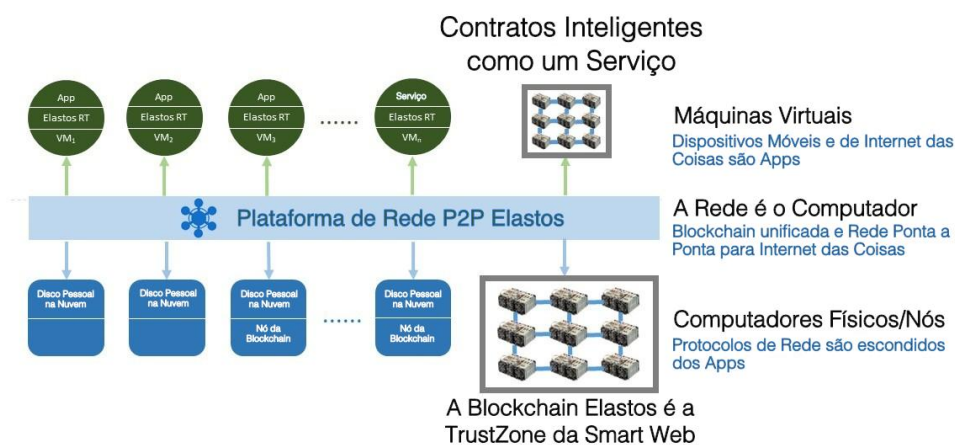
Contratos Inteligentes como um Serviço

App
Elastos RT
VM$_1$

App
Elastos RT
VM$_2$

App
Elastos RT
VM$_3$

......

Serviço
Elastos RT
VM$_n$

Máquinas Virtuais
Dispositivos Móveis e de Internet das Coisas são Apps

Plataforma de Rede P2P Elastos

A Rede é o Computador
Blockchain unificada e Rede Ponta a Ponta para Internet das Coisas

Disco Pessoal na Nuvem

Disco Pessoal na Nuvem

Disco Pessoal na Nuvem
Nó da Blockchain

......

Disco Pessoal na Nuvem
Nó da Blockchain

Computadores Físicos/Nós
Protocolos de Rede são escondidos dos Apps

A Blockchain Elastos é a TrustZone da Smart Web